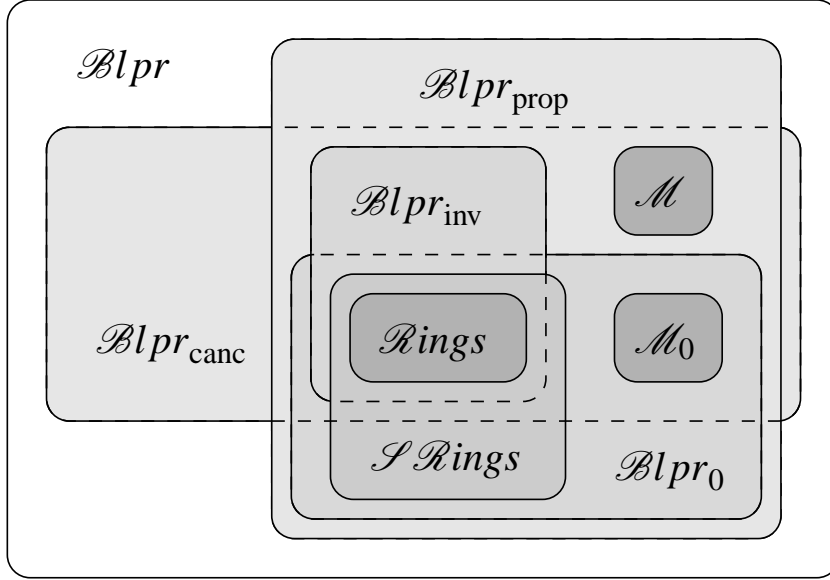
$\mathscr{B}lpr$

$\mathscr{B}lpr_{\text{prop}}$

$\mathscr{B}lpr_{\text{inv}}$

$\mathscr{M}$

$\mathscr{B}lpr_{\text{canc}}$

$\mathscr{R}ings$

$\mathscr{M}_0$

$\mathscr{S}\mathscr{R}ings$

$\mathscr{B}lpr_0$